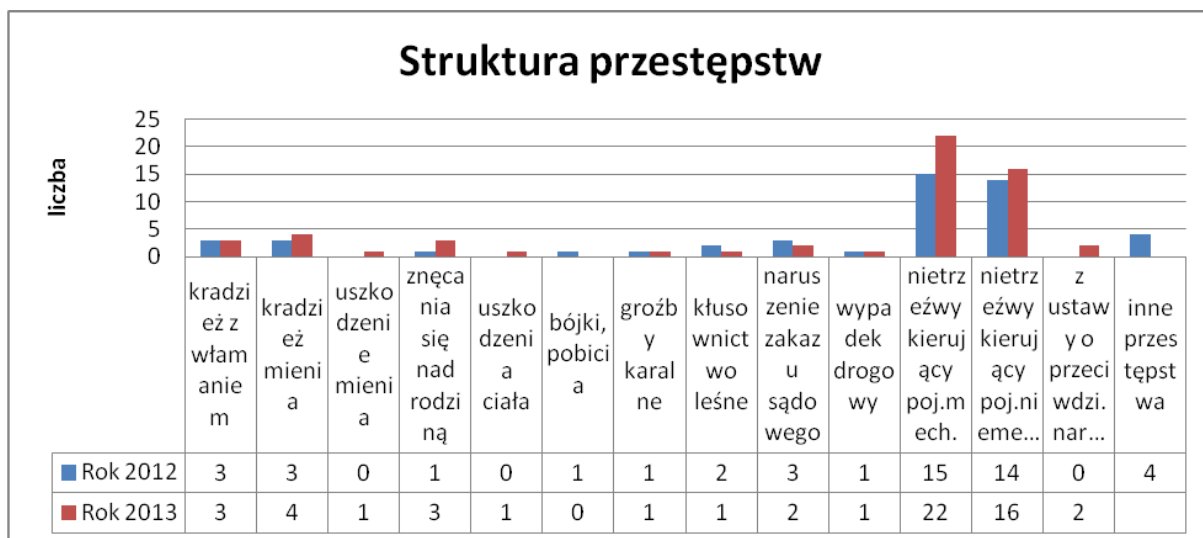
Struktura przestępstw

liczba

25
20
15
10
5
0

| | kradzież z włamaniem | kradzież mienia | uszkodzenie mienia | znęcania się nad rodziną | uszkodzenia ciała | bójki, pobicia | groźby karalne | kłusownictwo leśne | naruszenie zakazu sądowego | wypadek drogowy | nietrzeźwy kierujący poj.mech. | nietrzeźwy kierujący poj.nieme... | z ustawy o przeciwdzi. nar... | inne przestępstwa |
|---|---|---|---|---|---|---|---|---|---|---|---|---|---|---|
| Rok 2012 | 3 | 3 | 0 | 1 | 0 | 1 | 1 | 2 | 3 | 1 | 15 | 14 | 0 | 4 |
| Rok 2013 | 3 | 4 | 1 | 3 | 1 | 0 | 1 | 1 | 2 | 1 | 22 | 16 | 2 | |